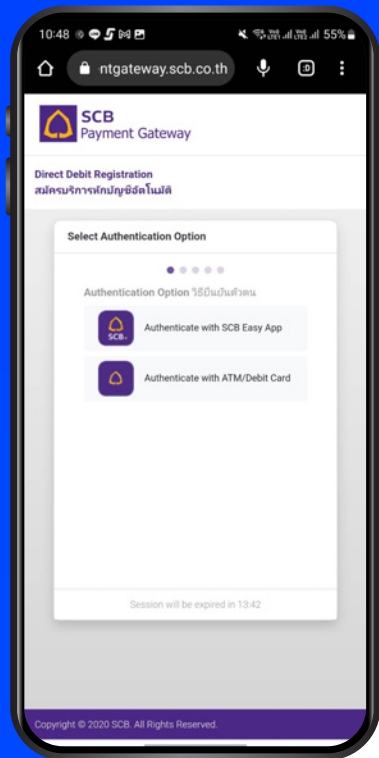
10:48 55%

ntgateway.scb.co.th

:D

SCB
Payment Gateway

Direct Debit Registration
สมัครบริการหักบัญชีอัตโนมัติ

Select Authentication Option

Authentication Option วิธียืนยันตัวตน

SCB

Authenticate with SCB Easy App

Authenticate with ATM/Debit Card

Session will be expired in 13:42

Copyright © 2020 SCB. All Rights Reserved.